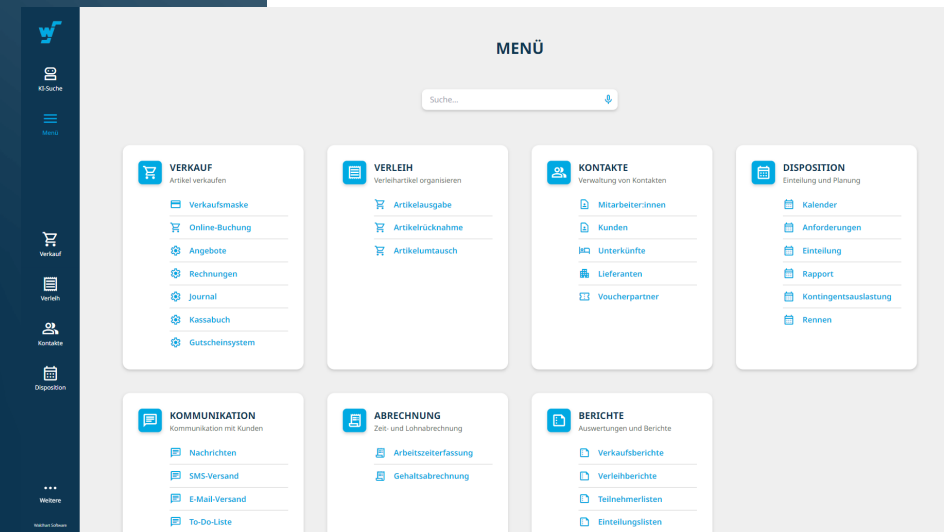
KI-Suche

Menü

Verkauf

Verleih

Kontakte

Disposition

Weitere

Waldhart Software

MENÜ

Suche...

VERKAUF
Artikel verkaufen

Verkaufsmaske
Online-Buchung
Angebote
Rechnungen
Journal
Kassabuch
Gutscheinsystem

VERLEIH
Verleihartikel organisieren

Artikelausgabe
Artikelrücknahme
Artikelumtausch

KONTAKTE
Verwaltung von Kontakten

Mitarbeiter:innen
Kunden
Unterkünfte
Lieferanten
Voucherpartner

DISPOSITION
Einteilung und Planung

Kalender
Anforderungen
Einteilung
Rapport
Kontingentsauslastung
Rennen

KOMMUNIKATION
Kommunikation mit Kunden

Nachrichten
SMS-Versand
E-Mail-Versand
To-Do-Liste

ABRECHNUNG
Zeit- und Lohnabrechnung

Arbeitszeiterfassung
Gehaltsabrechnung

BERICHTE
Auswertungen und Berichte

Verkaufsberichte
Verleihberichte
Teilnehmerlisten
Einteilungslisten